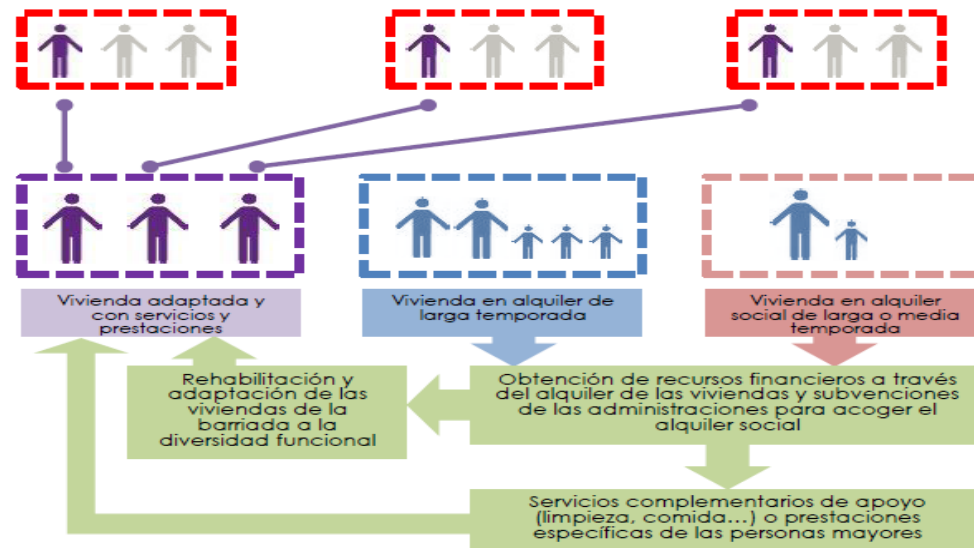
Vivienda adaptada y con servicios y prestaciones

Vivienda en alquiler de larga temporada

Vivienda en alquiler social de larga o media temporada

Rehabilitación y adaptación de las viviendas de la barriada a la diversidad funcional

Obtención de recursos financieros a través del alquiler de las viviendas y subvenciones de las administraciones para acoger el alquiler social

Servicios complementarios de apoyo (limpieza, comida…) o prestaciones específicas de las personas mayores